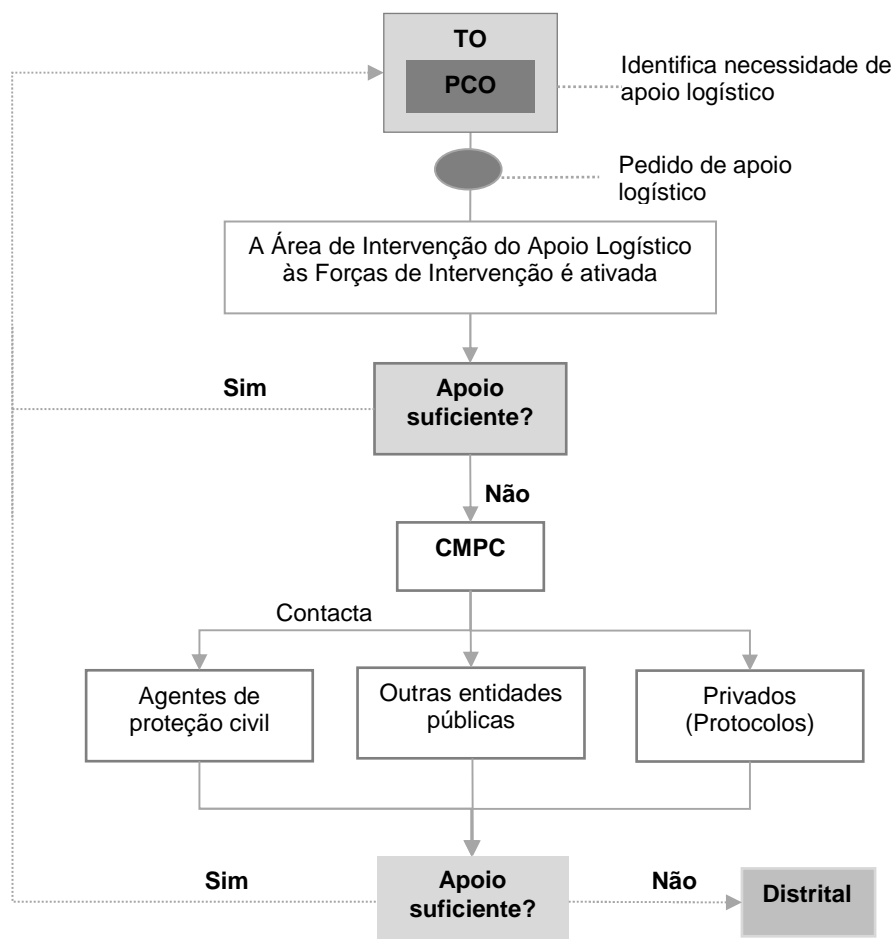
TO

PCO

Identifica necessidade de apoio logístico

Pedido de apoio logístico

A Área de Intervenção do Apoio Logístico às Forças de Intervenção é ativada

Sim

Apoio suficiente?

Não

CMPC

Contacta

Agentes de proteção civil

Outras entidades públicas

Privados (Protocolos)

Sim

Apoio suficiente?

Não

Distrital